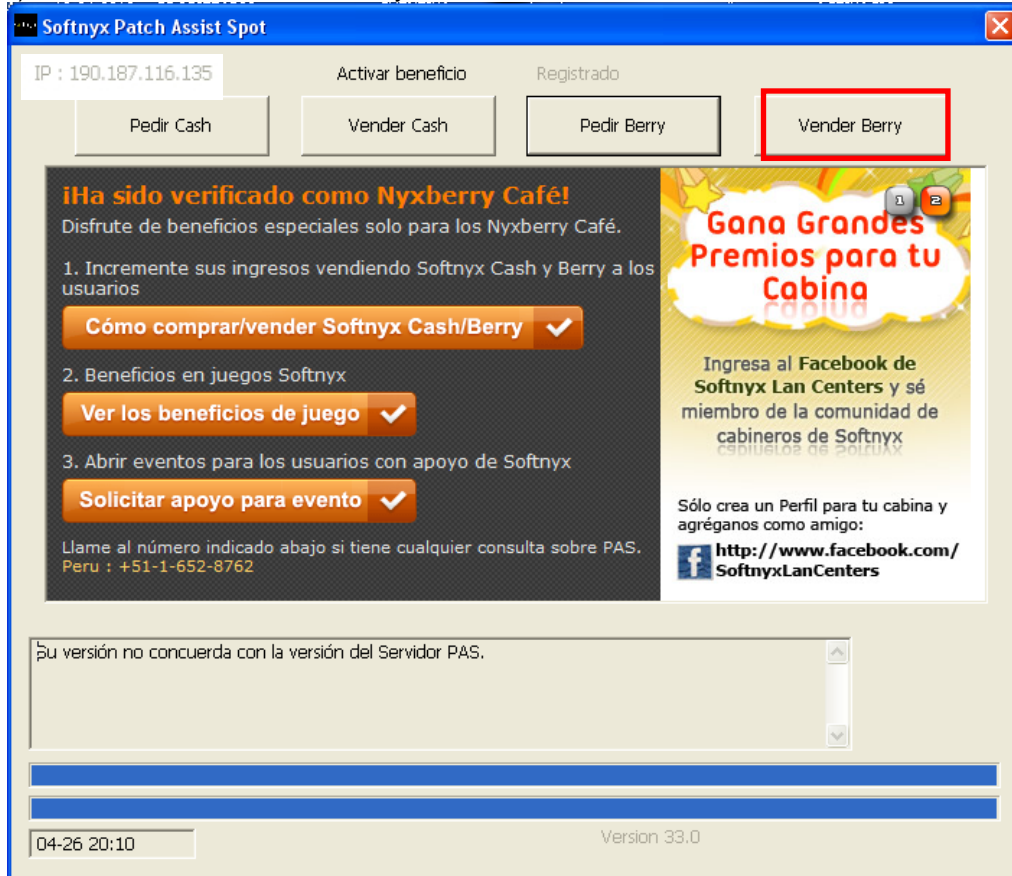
Softnyx Patch Assist Spot

IP : 190.187.116.135

Activar beneficio

Registrado

Pedir Cash

Vender Cash

Pedir Berry

Vender Berry

¡Ha sido verificado como Nyxberry Café!

Disfrute de beneficios especiales solo para los Nyxberry Café.

1. Incremente sus ingresos vendiendo Softnyx Cash y Berry a los usuarios

Cómo comprar/vender Softnyx Cash/Berry

2. Beneficios en juegos Softnyx

Ver los beneficios de juego

3. Abrir eventos para los usuarios con apoyo de Softnyx

Solicitar apoyo para evento

Llame al número indicado abajo si tiene cualquier consulta sobre PAS.
Peru : +51-1-652-8762

1 2

Gana Grandes Premios para tu Cabina

Ingresa al Facebook de Softnyx Lan Centers y sé miembro de la comunidad de cabineros de Softnyx

Sólo crea un Perfil para tu cabina y agréganos como amigo:

http://www.facebook.com/SoftnyxLanCenters

Su versión no concuerda con la versión del Servidor PAS.

04-26 20:10

Version 33.0